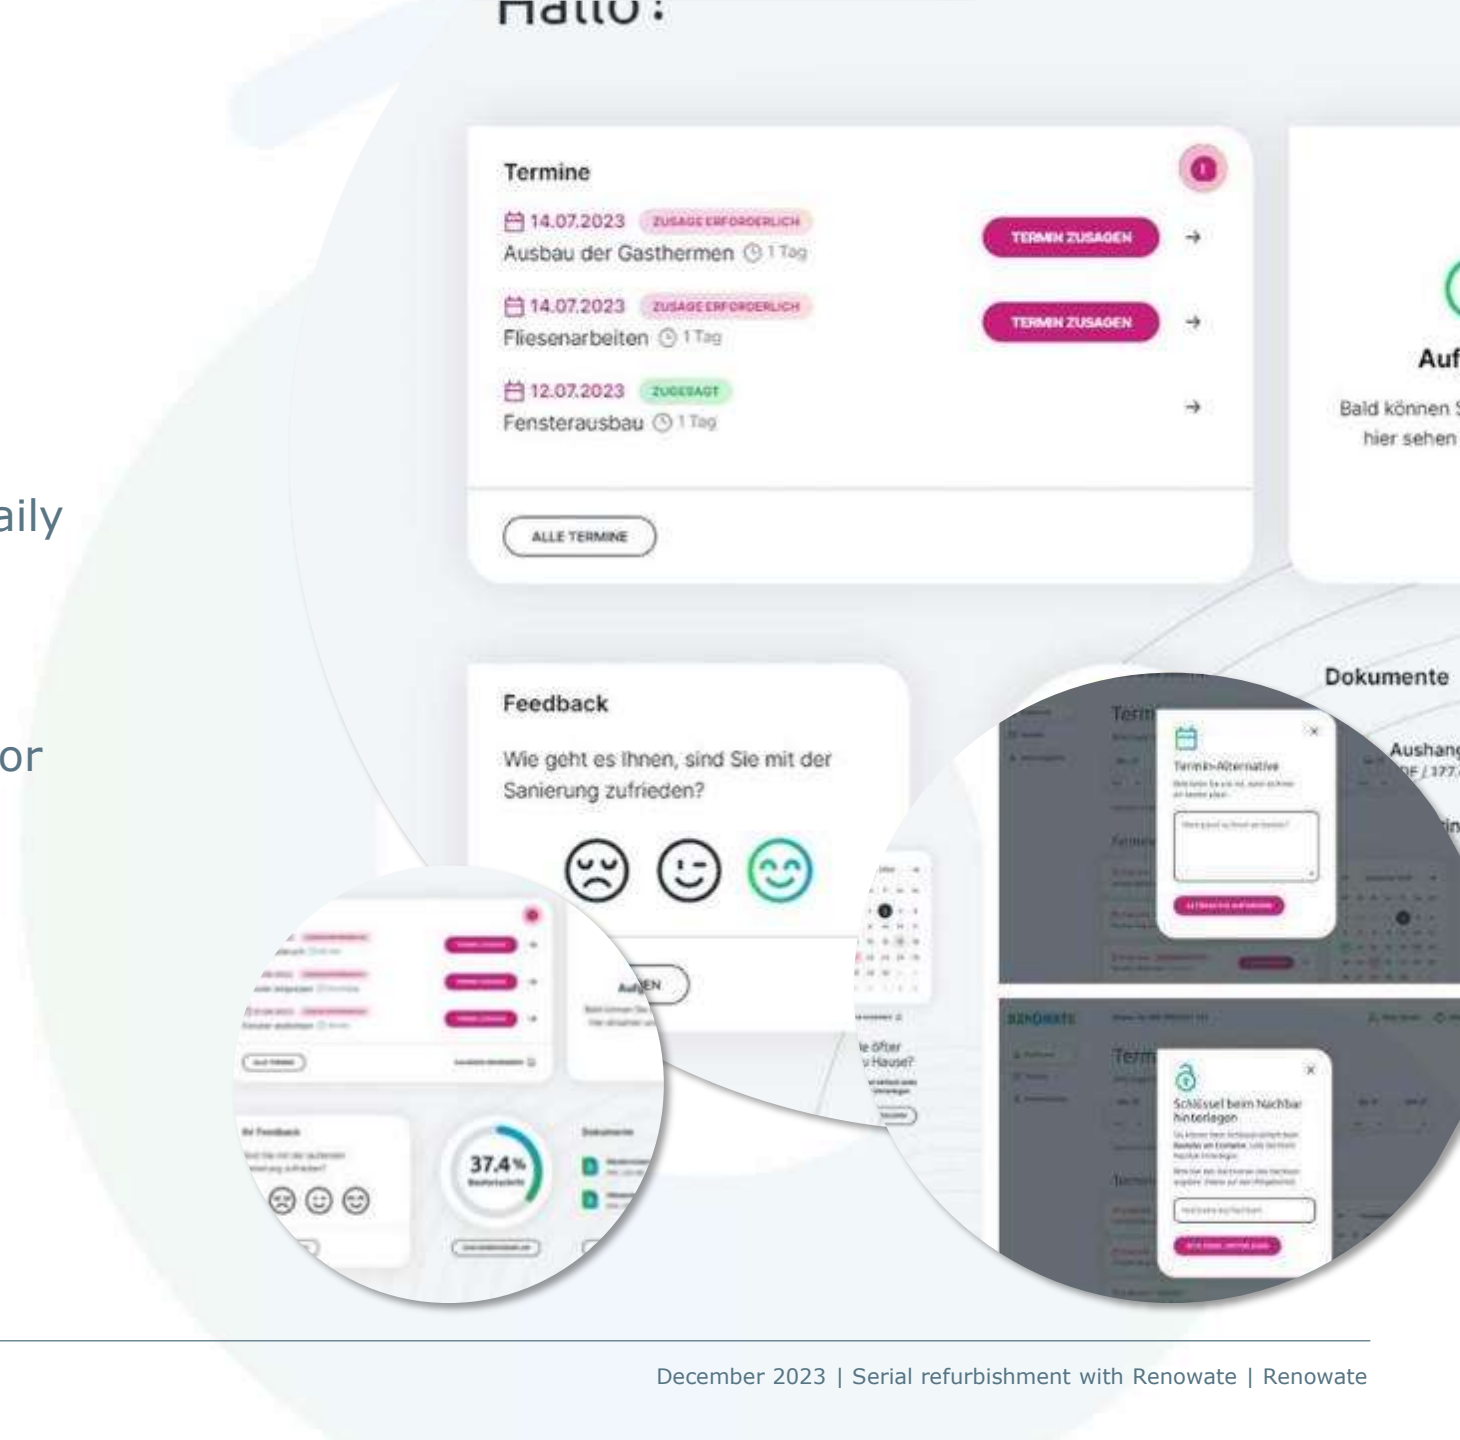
Hallo!

aily

or

Termine

14.07.2023 ZUSAGE ERFORDERLICH
Ausbau der Gasthermen 1 Tag

TERMIN ZUSAGEN

14.07.2023 ZUSAGE ERFORDERLICH
Fliesenarbeiten 1 Tag

TERMIN ZUSAGEN

12.07.2023 ZUGESAGT
Fensterausbau 1 Tag

ALLE TERMINE

Auf

Bald können S
hier sehen

Feedback

Wie geht es Ihnen, sind Sie mit der Sanierung zufrieden?

Dokumente

Aushang
DF | 177.

37.4%

Termin-Alternative

Schlüssel beim Nachbar hinterlegen

RENOWATE

December 2023 | Serial refurbishment with Renowate | Renowate